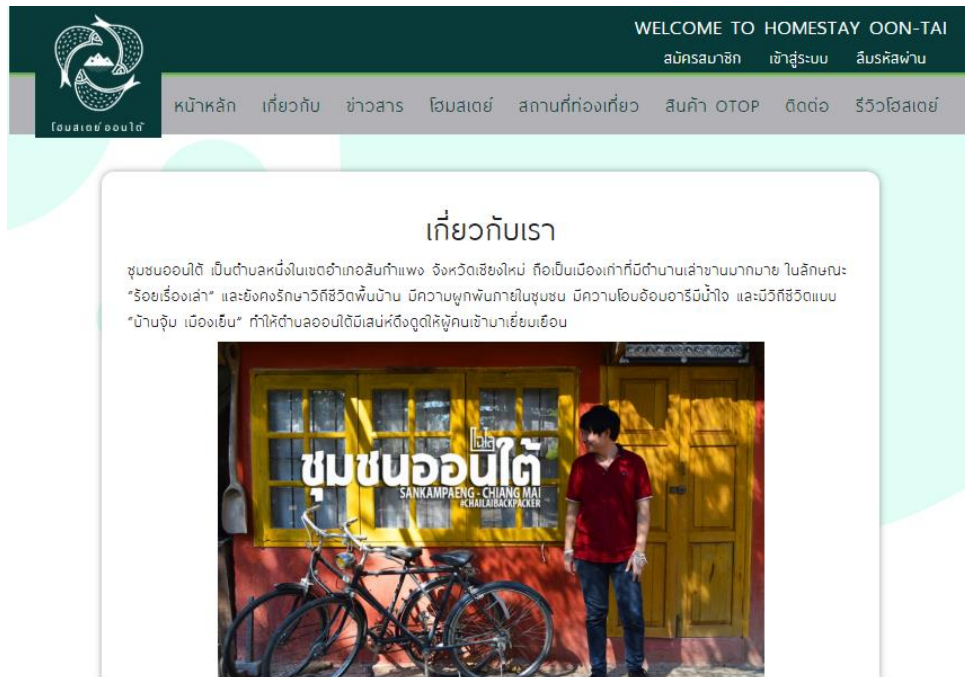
โฮมสเตย์ ออนใต้

WELCOME TO HOMESTAY OON-TAI

สมัครสมาชิก เข้าสู่ระบบ ลืมรหัสผ่าน

หน้าหลัก เกี่ยวกับ ข่าวสาร โฮมสเตย์ สถานที่ท่องเที่ยว สินค้า OTOP ติดต่อ รีวิวโฮสเตย์

เกี่ยวกับเรา

ชุมชนออนใต้ เป็นตำบลหนึ่งในเขตอำเภอสันกำแพง จังหวัดเชียงใหม่ ถือเป็นเมืองเก่าที่มีตำนานเล่าขานมากมาย ในลักษณะ "ร้อยเรื่องเล่า" และยังคงรักษาวิถีชีวิตพื้นบ้าน มีความผูกพันภายในชุมชน มีความโอบอ้อมอารีมีน้ำใจ และมีวิถีชีวิตแบบ "บ้านจุ้ม เมืองเย็น" ทำให้ตำบลออนใต้มีเสน่ห์ดึงดูดให้ผู้คนเข้ามาเยี่ยมเยือน

ไปไล
ชุมชนออนใต้
SANKAMPAENG - CHIANG MAI
#CHAILAIBACKPACKER